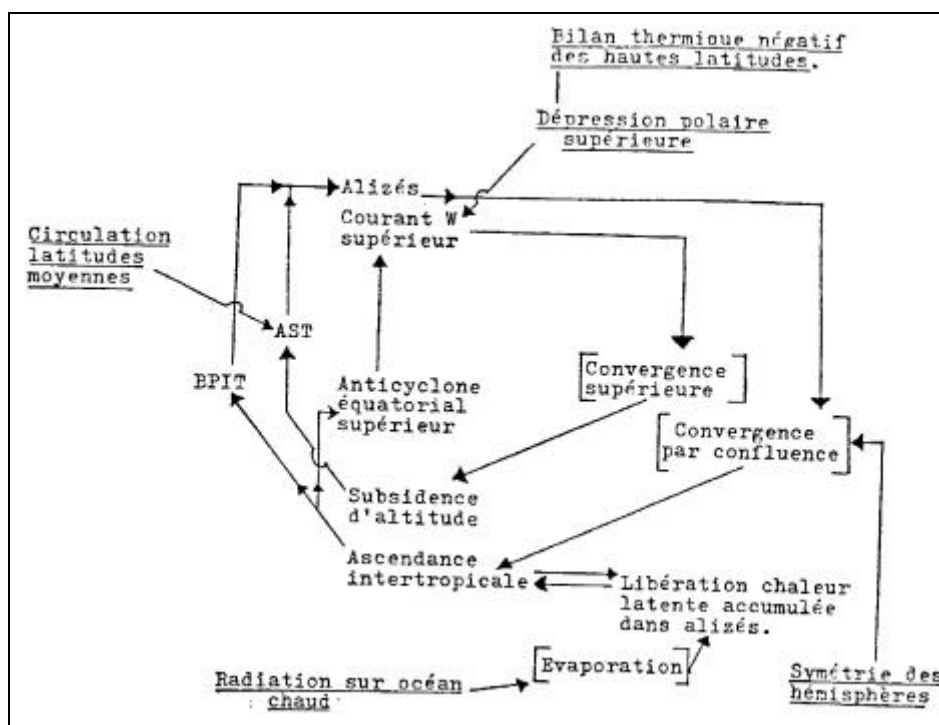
Bilan thermique négatif des hautes latitudes.

Dépression polaire supérieure

Alizés

Courant W supérieur

Circulation latitudes moyennes

AST

BPIT

Anticyclone équatorial supérieur

Convergence supérieure

Convergence par confluence

Subsidence d'altitude

Ascendance intertropicale

Libération chaleur latente accumulée dans alizés.

Evaporation

Radiation sur océan chaud

Symétrie des hémisphères